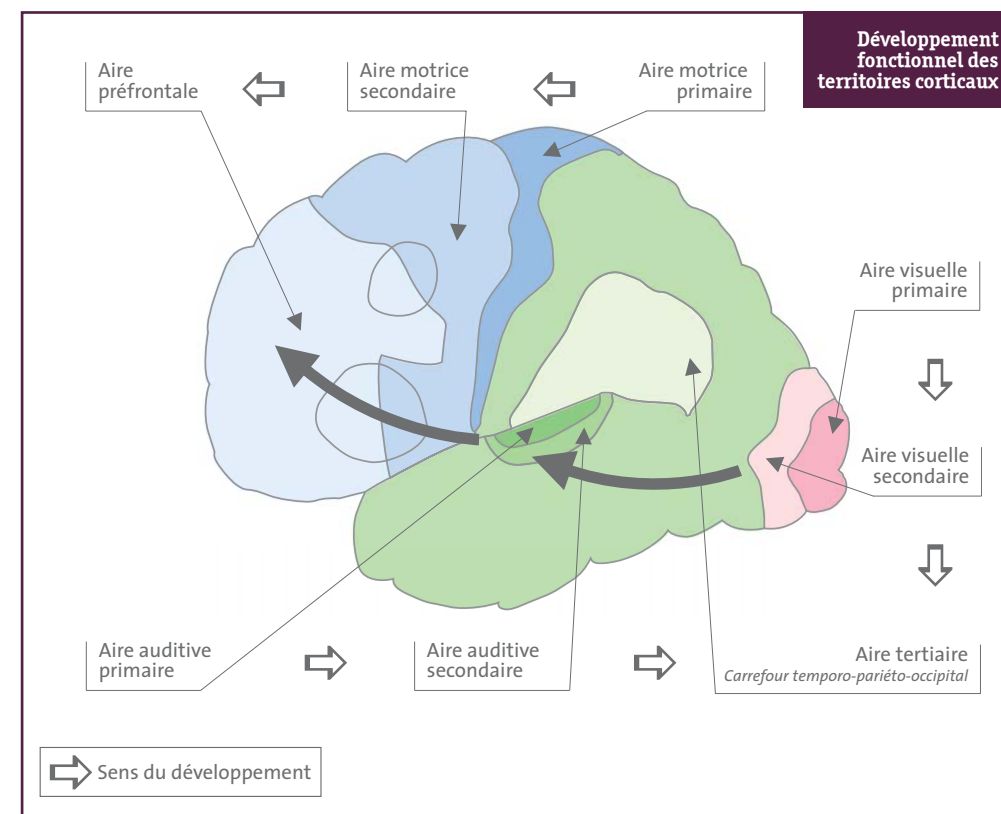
Développement fonctionnel des territoires corticaux

Aire préfrontale

Aire motrice secondaire

Aire motrice primaire

Aire visuelle primaire

Aire visuelle secondaire

Aire auditive primaire

Aire auditive secondaire

Aire tertiaire
*Carrefour temporo-pariéto-occipital*

Sens du développement